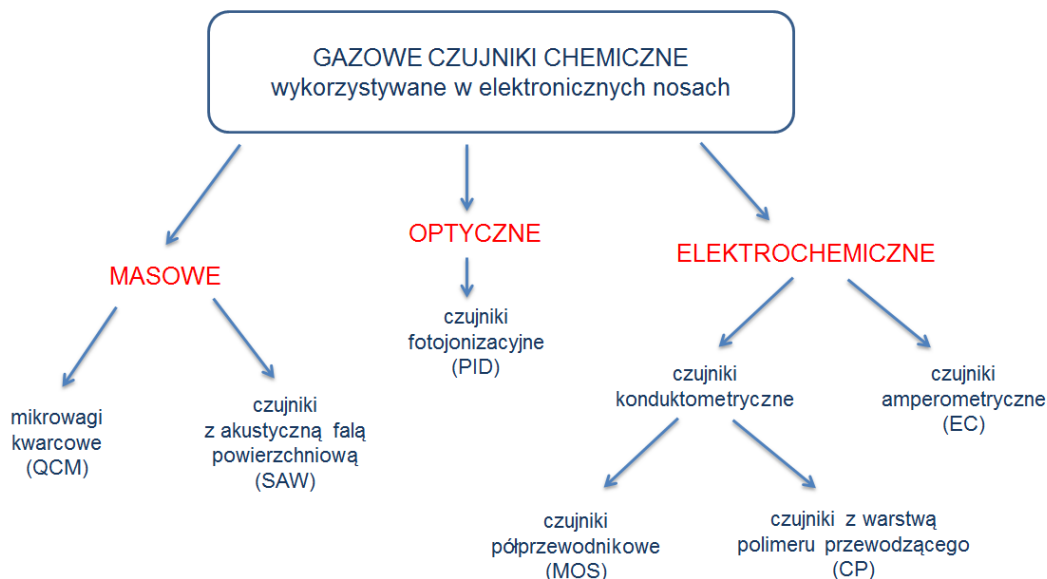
GAZOWE CZUJNIKI CHEMICZNE
wykorzystywane w elektronicznych nosach

MASOWE

mikrowagi kwarcowe (QCM)

czujniki z akustyczną falą powierzchniową (SAW)

OPTYCZNE

czujniki fotojonizacyjne (PID)

ELEKTROCHEMICZNE

czujniki konduktometryczne

czujniki półprzewodnikowe (MOS)

czujniki z warstwą polimeru przewodzącego (CP)

czujniki amperometryczne (EC)